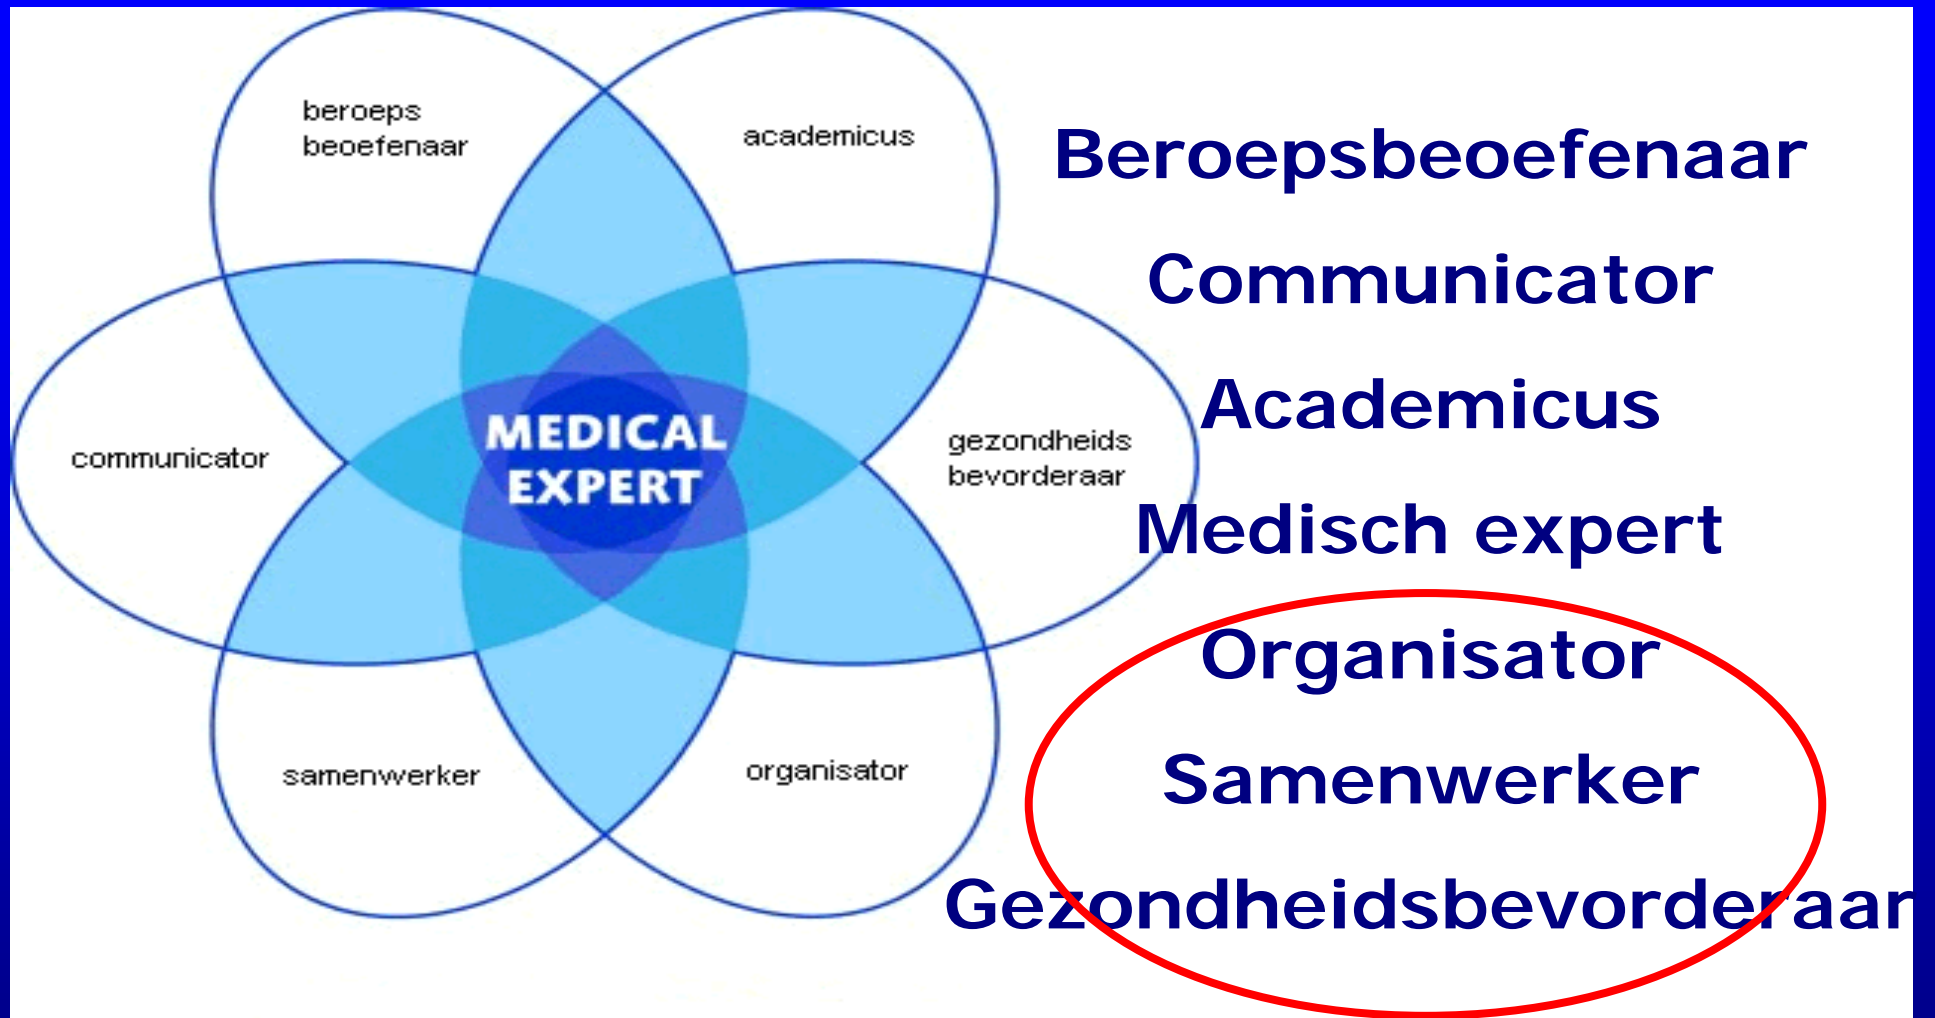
beroeps beoefenaar

academicus

communicator

MEDICAL EXPERT

gezondheids bevorderaar

samenwerker

organisator

Beroepsbeoefenaar

Communicator

Academicus

Medisch expert

Organisator

Samenwerker

Gezondheidsbevorderaar